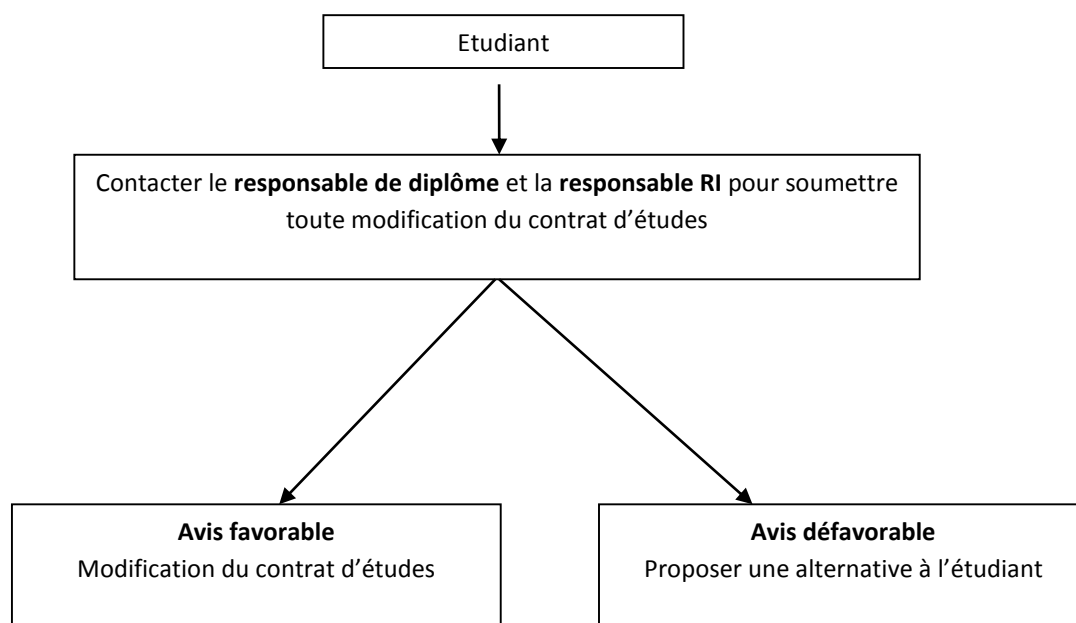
Etudiant

Contacter le **responsable de diplôme** et la **responsable RI** pour soumettre toute modification du contrat d'études

**Avis favorable**
Modification du contrat d'études

**Avis défavorable**
Proposer une alternative à l'étudiant